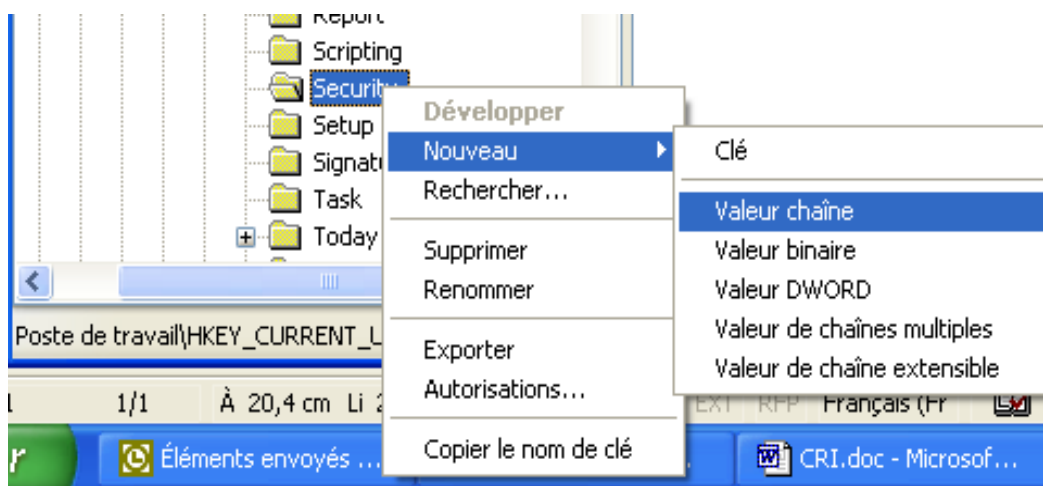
Report
Scripting
Security
Setup
Signat
Task
Today

Développer
Nouveau
Rechercher...
Supprimer
Renommer
Exporter
Autorisations...
Copier le nom de clé

Clé
Valeur chaîne
Valeur binaire
Valeur DWORD
Valeur de chaînes multiples
Valeur de chaîne extensible

Poste de travail\HKEY_CURRENT_U

1/1 À 20,4 cm Li 2 EXT RFP Français (Fr

r
Éléments envoyés ...
CRI.doc - Microsof...